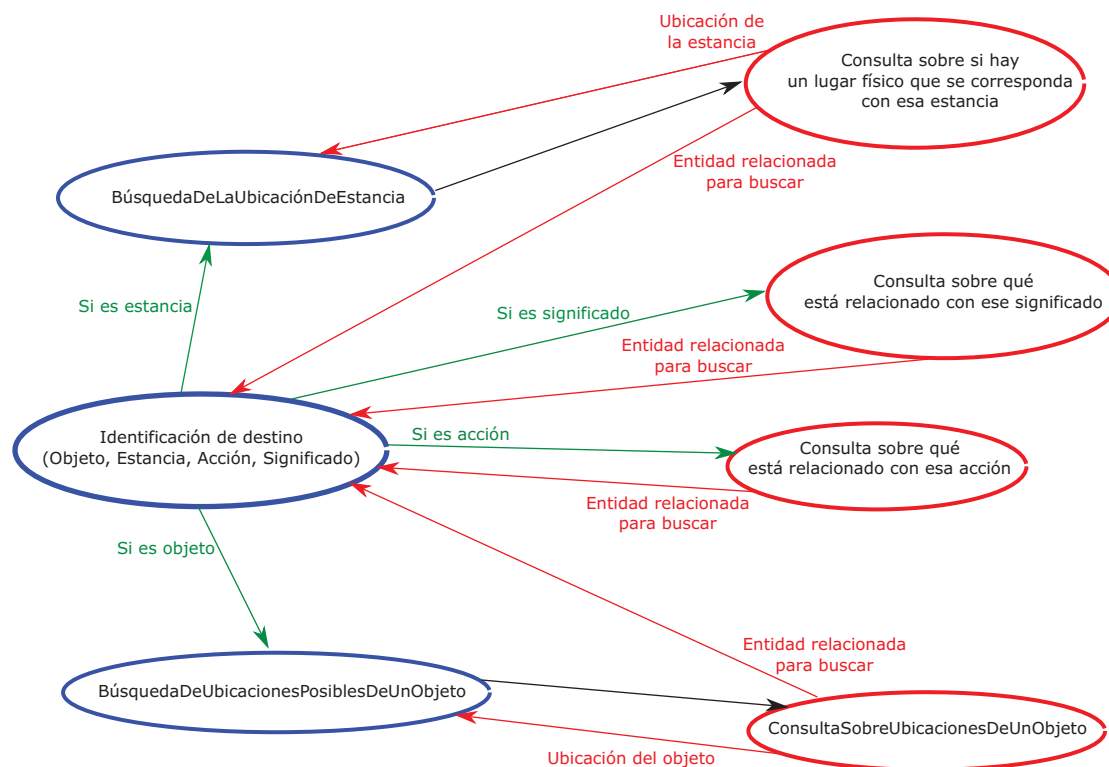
Ubicación de la estancia

Consulta sobre si hay un lugar físico que se corresponda con esa estancia

BúsquedaDeLaUbicaciónDeEstancia

Entidad relacionada para buscar

Si es estancia

Consulta sobre qué está relacionado con ese significado

Si es significado

Entidad relacionada para buscar

Identificación de destino (Objeto, Estancia, Acción, Significado)

Si es acción

Consulta sobre qué está relacionado con esa acción

Entidad relacionada para buscar

Si es objeto

Entidad relacionada para buscar

BúsquedaDeUbicacionesPosiblesDeUnObjeto

ConsultaSobreUbicacionesDeUnObjeto

Ubicación del objeto